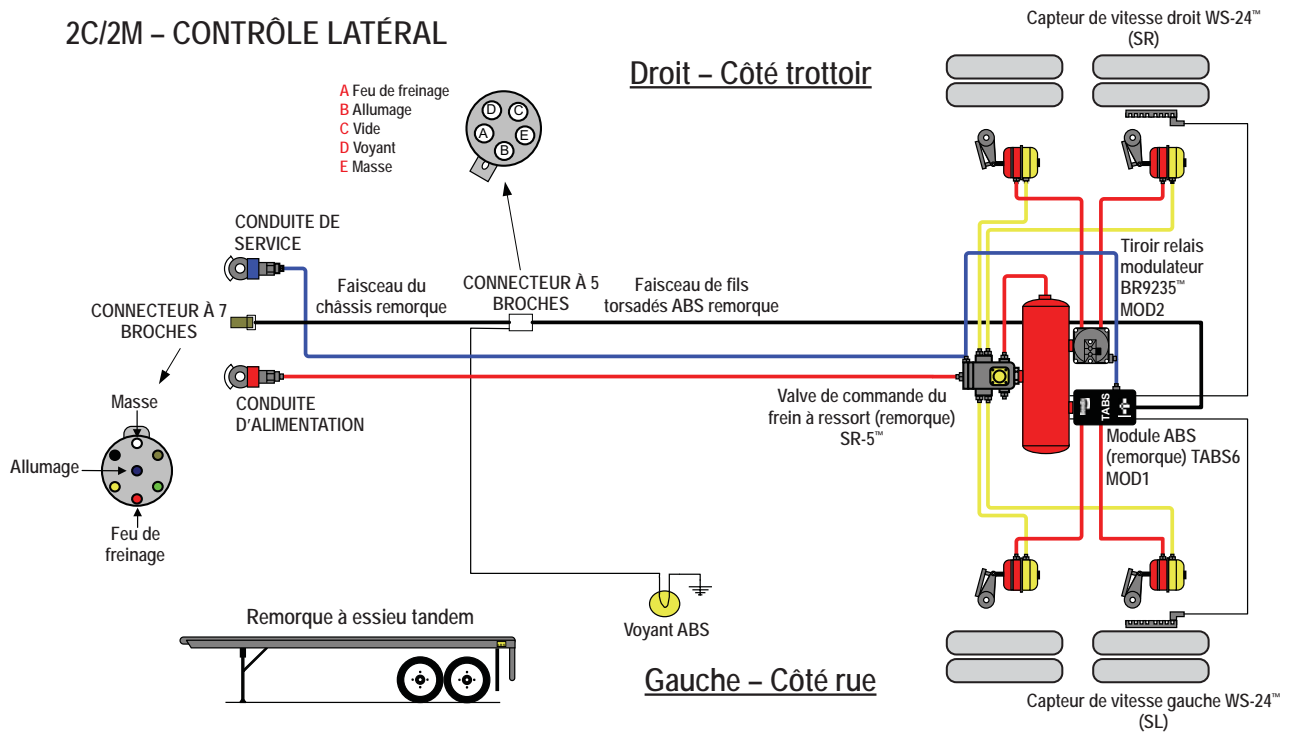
2C/2M – CONTRÔLE LATÉRAL

Capteur de vitesse droit WS-24™ (SR)

Droit – Côté trottoir

A Feu de freinage
B Allumage
C Vide
D Voyant
E Masse

D C A E B

CONDUITE DE SERVICE

Faisceau du châssis remorque

CONNECTEUR À 5 BROCHES

Faisceau de fils torsadés ABS remorque

Tiroir relais modulateur BR9235™ MOD2

CONNECTEUR À 7 BROCHES

CONDUITE D'ALIMENTATION

Valve de commande du frein à ressort (remorque) SR-5™

TABS

Module ABS (remorque) TABS6 MOD1

Masse

Allumage

Feu de freinage

Voyant ABS

Remorque à essieu tandem

Gauche – Côté rue

Capteur de vitesse gauche WS-24™ (SL)